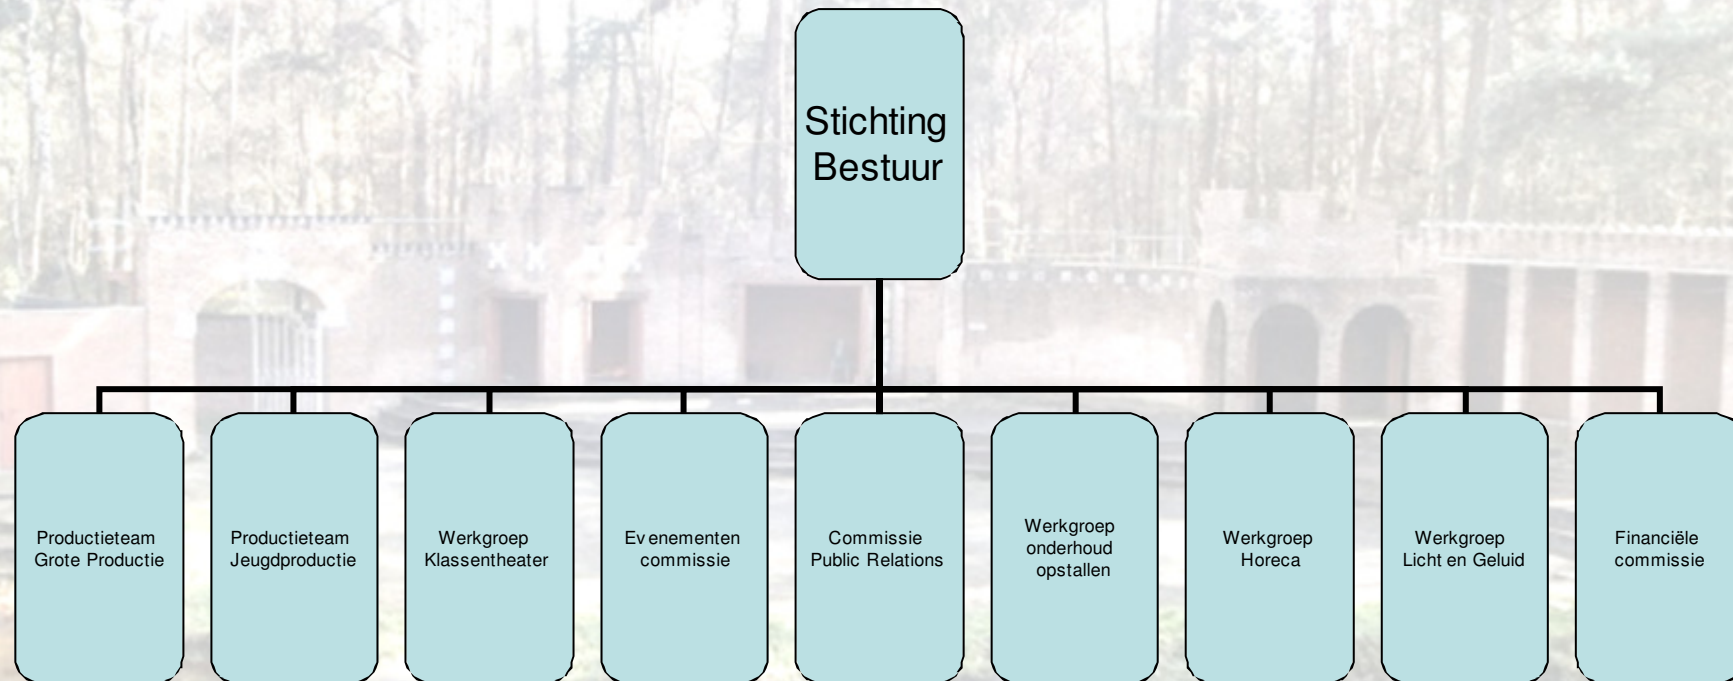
Stichting Bestuur

Productieteam Grote Productie

Productieteam Jeugdproductie

Werkgroep Klassentheater

Evenementen commissie

Commissie Public Relations

Werkgroep onderhoud opstallen

Werkgroep Horeca

Werkgroep Licht en Geluid

Financiële commissie